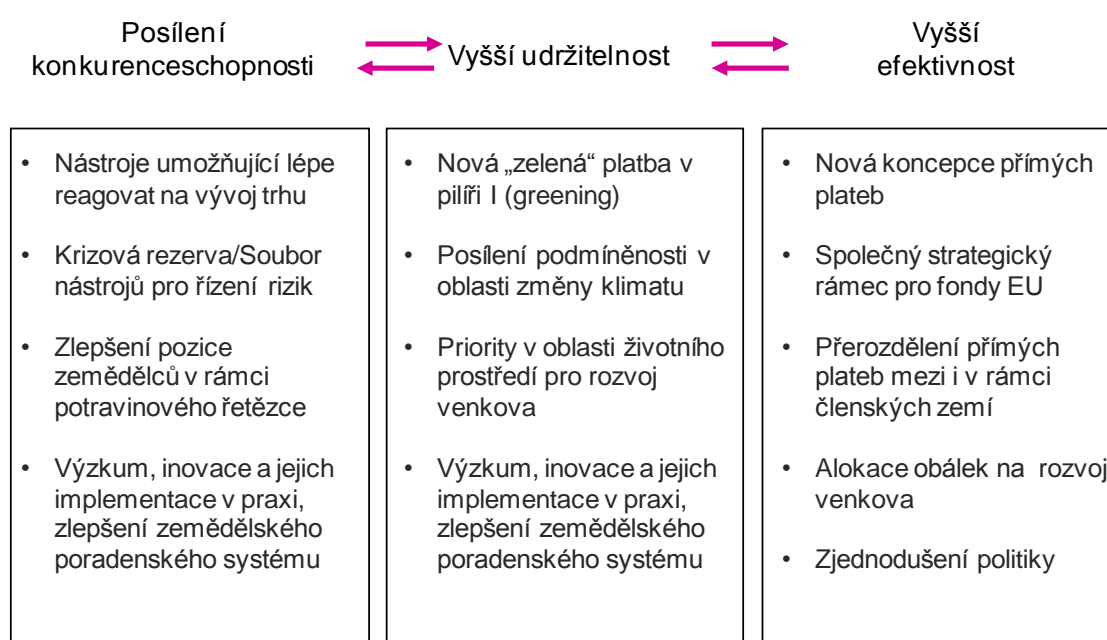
Posílení konkurenceschopnosti

Vyšší udržitelnost

Vyšší efektivnost

• Nástroje umožňující lépe reagovat na vývoj trhu

• Krizová rezerva/Soubor nástrojů pro řízení rizik

• Zlepšení pozice zemědělců v rámci potravinového řetězce

• Výzkum, inovace a jejich implementace v praxi, zlepšení zemědělského poradenského systému

• Nová „zelená“ platba v pilíři I (greening)

• Posílení podmíněnosti v oblasti změny klimatu

• Priority v oblasti životního prostředí pro rozvoj venkova

• Výzkum, inovace a jejich implementace v praxi, zlepšení zemědělského poradenského systému

• Nová koncepce přímých plateb

• Společný strategický rámec pro fondy EU

• Přerozdělení přímých plateb mezi i v rámci členských zemí

• Alokace obálek na rozvoj venkova

• Zjednodušení politiky